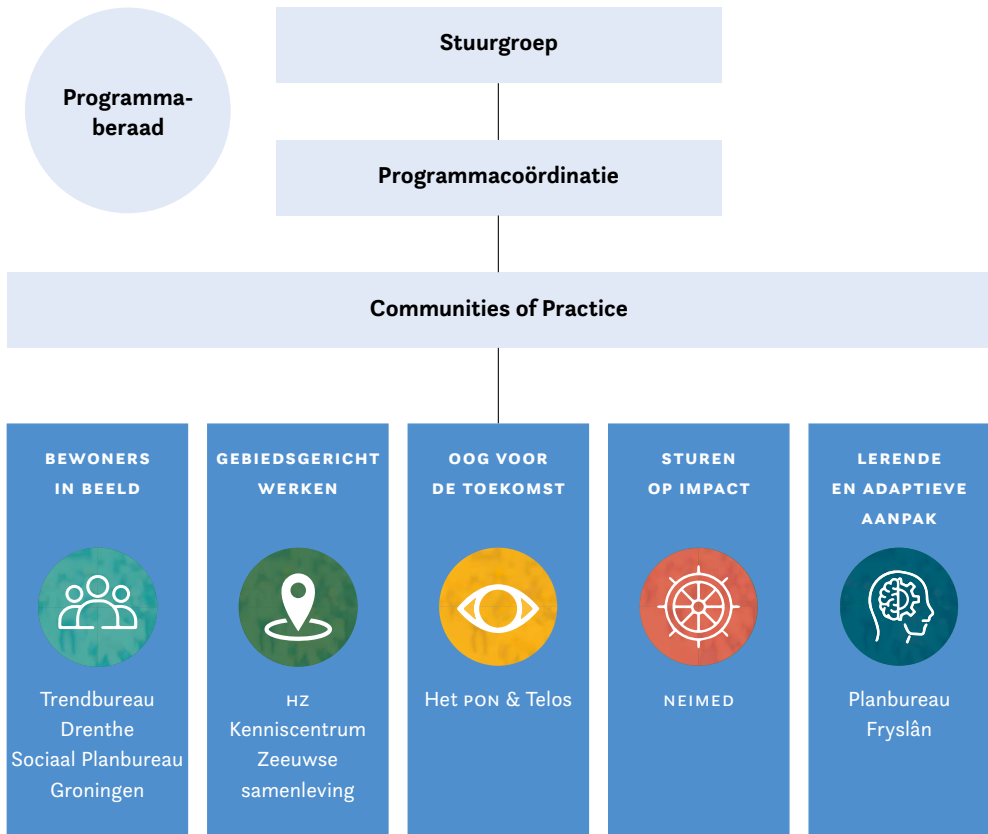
Programmaberaad

Stuurgroep

Programmacoördinatie

Communities of Practice

BEWONERS IN BEELD

Trendbureau Drenthe
Sociaal Planbureau Groningen

GEBIEDSGERICHT WERKEN

HZ Kenniscentrum Zeeuwse samenleving

OOG VOOR DE TOEKOMST

Het PON & Telos

STUREN OP IMPACT

NEIMED

LERENDE EN ADAPTIEVE AANPAK

Planbureau Fryslân